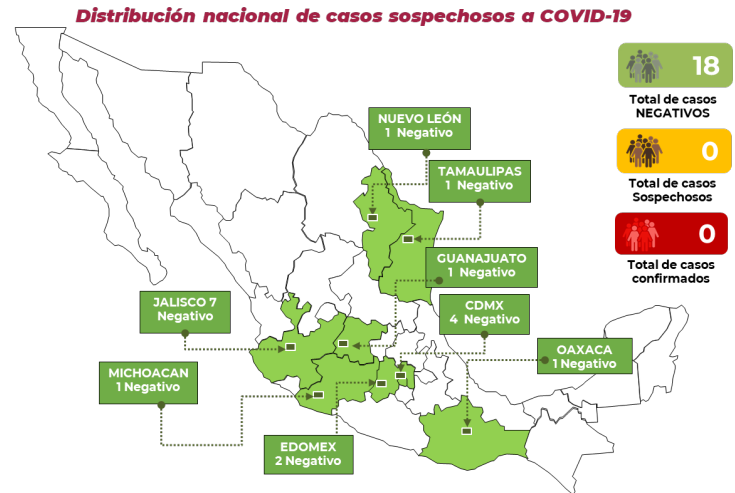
Distribución nacional de casos sospechosos a COVID-19

18
Total de casos NEGATIVOS

0
Total de casos Sospechosos

0
Total de casos confirmados

NUEVO LEÓN
1 Negativo

TAMAULIPAS
1 Negativo

GUANAJUATO
1 Negativo

JALISCO 7
Negativo

CDMX
4 Negativo

OAXACA
1 Negativo

MICHOACAN
1 Negativo

EDOMEX
2 Negativo